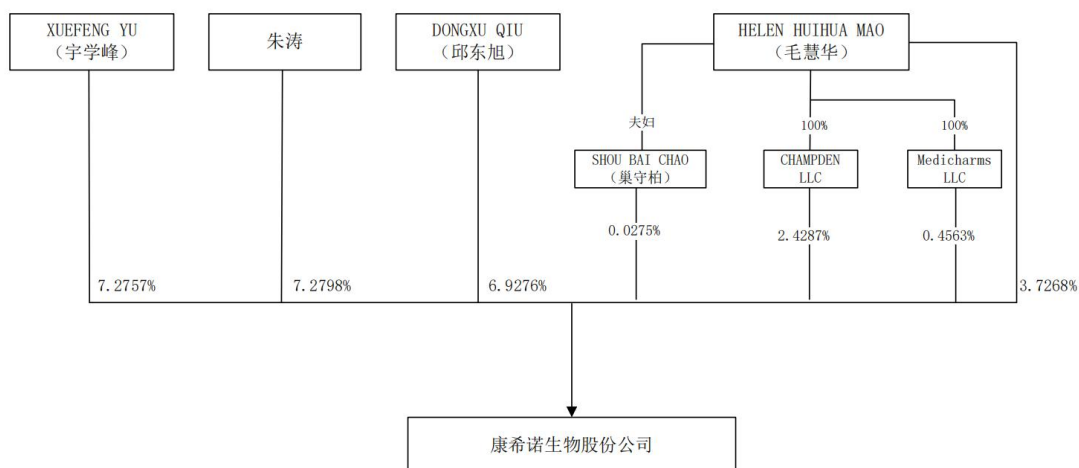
XUEFENG YU
（宇学峰）

朱涛

DONGXU QIU
（邱东旭）

HELEN HUIHUA MAO
（毛慧华）

夫妇

100%

100%

SHOU BAI CHAO
（巢守柏）

CHAMPDEN
LLC

Medicharms
LLC

0.0275%

2.4287%

0.4563%

7.2757%

7.2798%

6.9276%

3.7268%

康希诺生物股份公司